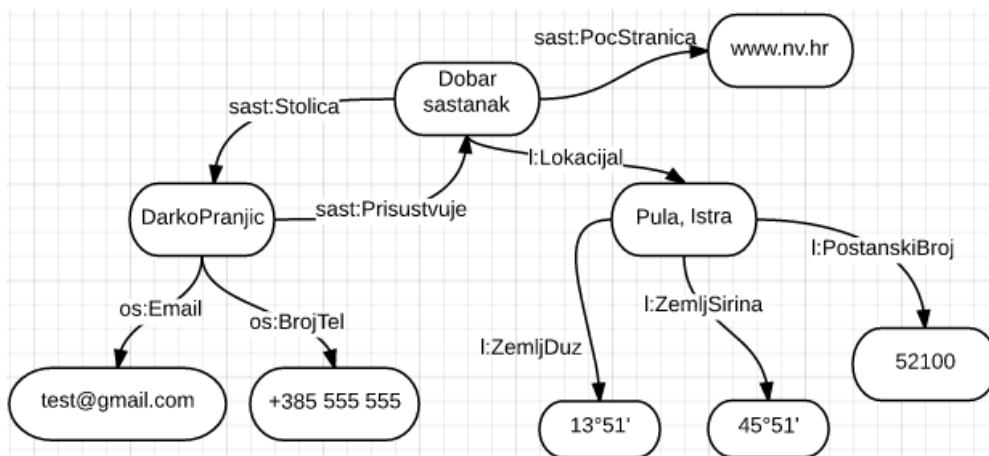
sast:PocStranica

www.nv.hr

Dobar sastanak

sast:Stolica

l:Lokacijal

DarkoPranjic

sast:Prisustvuje

Pula, Istra

l:PostanskiBroj

os:Email

os:BrojTel

l:ZemljSirina

l:ZemljDuz

52100

test@gmail.com

+385 555 555

13°51'

45°51'